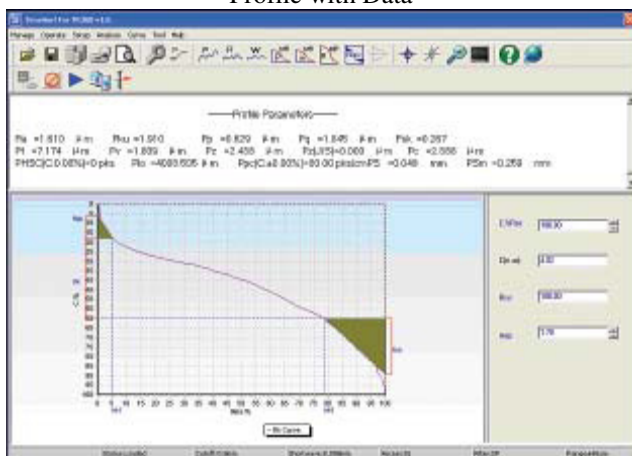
Profile with Data

Profile Parameters

Ra =1.610 μm   Rq =1.910   Rp =0.820 μm   Rq =1.845 μm   Rsk =0.267
Rt =7.174 μm   Rv =1.889 μm   Rz =2.458 μm   Rz(JIS)=0.000 μm   Rc =2.556 μm
PHSC(C0.00%)=0 pks   Rlo =4000.505 μm   Rpc(C=0.00%)=00.00 pks/cm   PS =0.048 mm   PSm =0.259 mm

Rk Curve

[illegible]